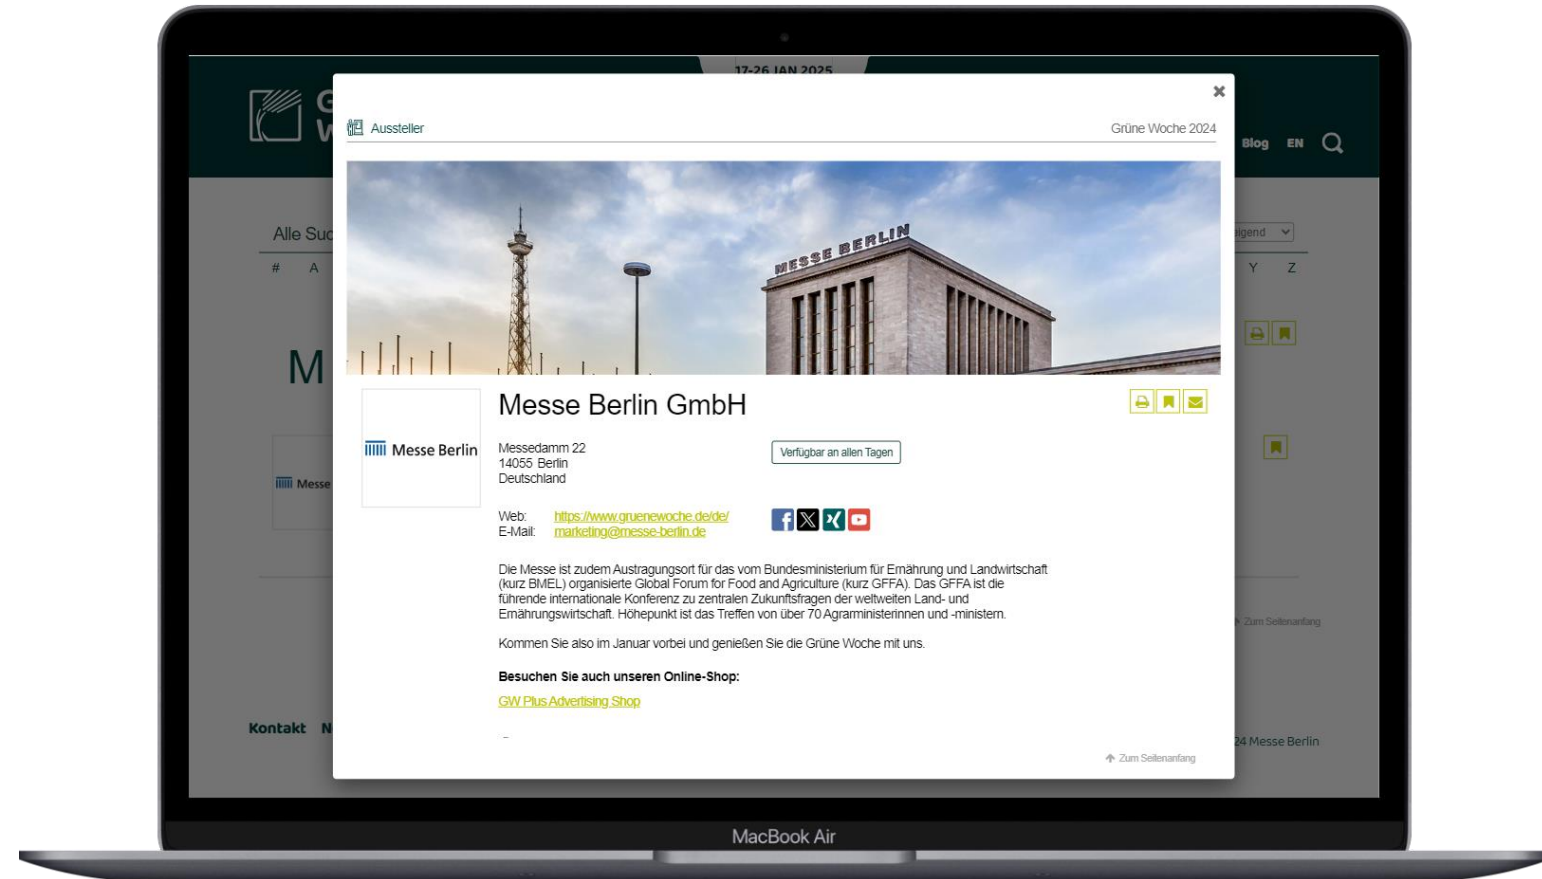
17-26 JAN 2025

Blog EN

Alle Suc

# A

Y Z

M

Messe

Kontakt N

Zum Seitenanfang

24 Messe Berlin

Aussteller

Grüne Woche 2024

MESSE BERLIN

Messe Berlin

Messe Berlin GmbH

Messedamm 22
14055 Berlin
Deutschland

Verfügbar an allen Tagen

Web: https://www.gruenewoche.de/de/
E-Mail: marketing@messe-berlin.de

Die Messe ist zudem Austragungsort für das vom Bundesministerium für Ernährung und Landwirtschaft (kurz BMEL) organisierte Global Forum for Food and Agriculture (kurz GFFA). Das GFFA ist die führende internationale Konferenz zu zentralen Zukunftsfragen der weltweiten Land- und Ernährungswirtschaft. Höhepunkt ist das Treffen von über 70 Agrarministerinnen und -ministern.

Kommen Sie also im Januar vorbei und genießen Sie die Grüne Woche mit uns.

Besuchen Sie auch unseren Online-Shop:

GW Plus Advertising Shop

Zum Seitenanfang

MacBook Air